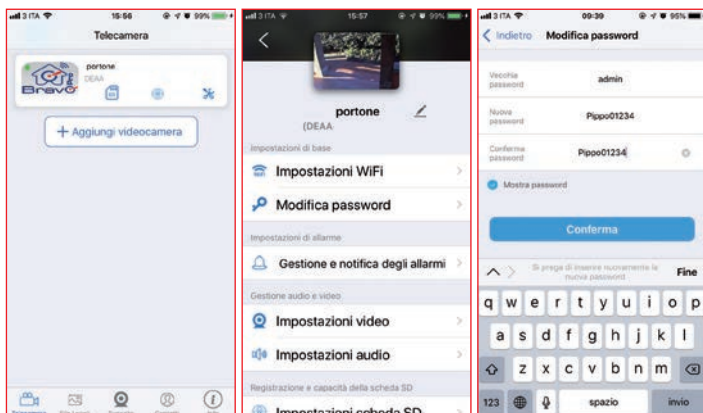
3 ITA 15:56 99%

Telecamera

Bravo

portone

DEAA

+ Aggiungi videocamera

3 ITA 15:57 99%

portone

(DEAA

Impostazioni di base

Impostazioni WiFi

Modifica password

Impostazioni di allarme

Gestione e notifica degli allarmi

Gestione audio e video

Impostazioni video

Impostazioni audio

Registrazione e capacità della scheda SD

Impostazioni scheda SD

3 ITA 09:39 95%

Indietro Modifica password

Vecchia password admin

Nuova password Pippo01234

Conferma password Pippo01234

Mostra password

Conferma

Si prega di inserire nuovamente la nuova password

Fine

q w e r t y u i o p

a s d f g h j k l

z x c v b n m

123 spazio invio